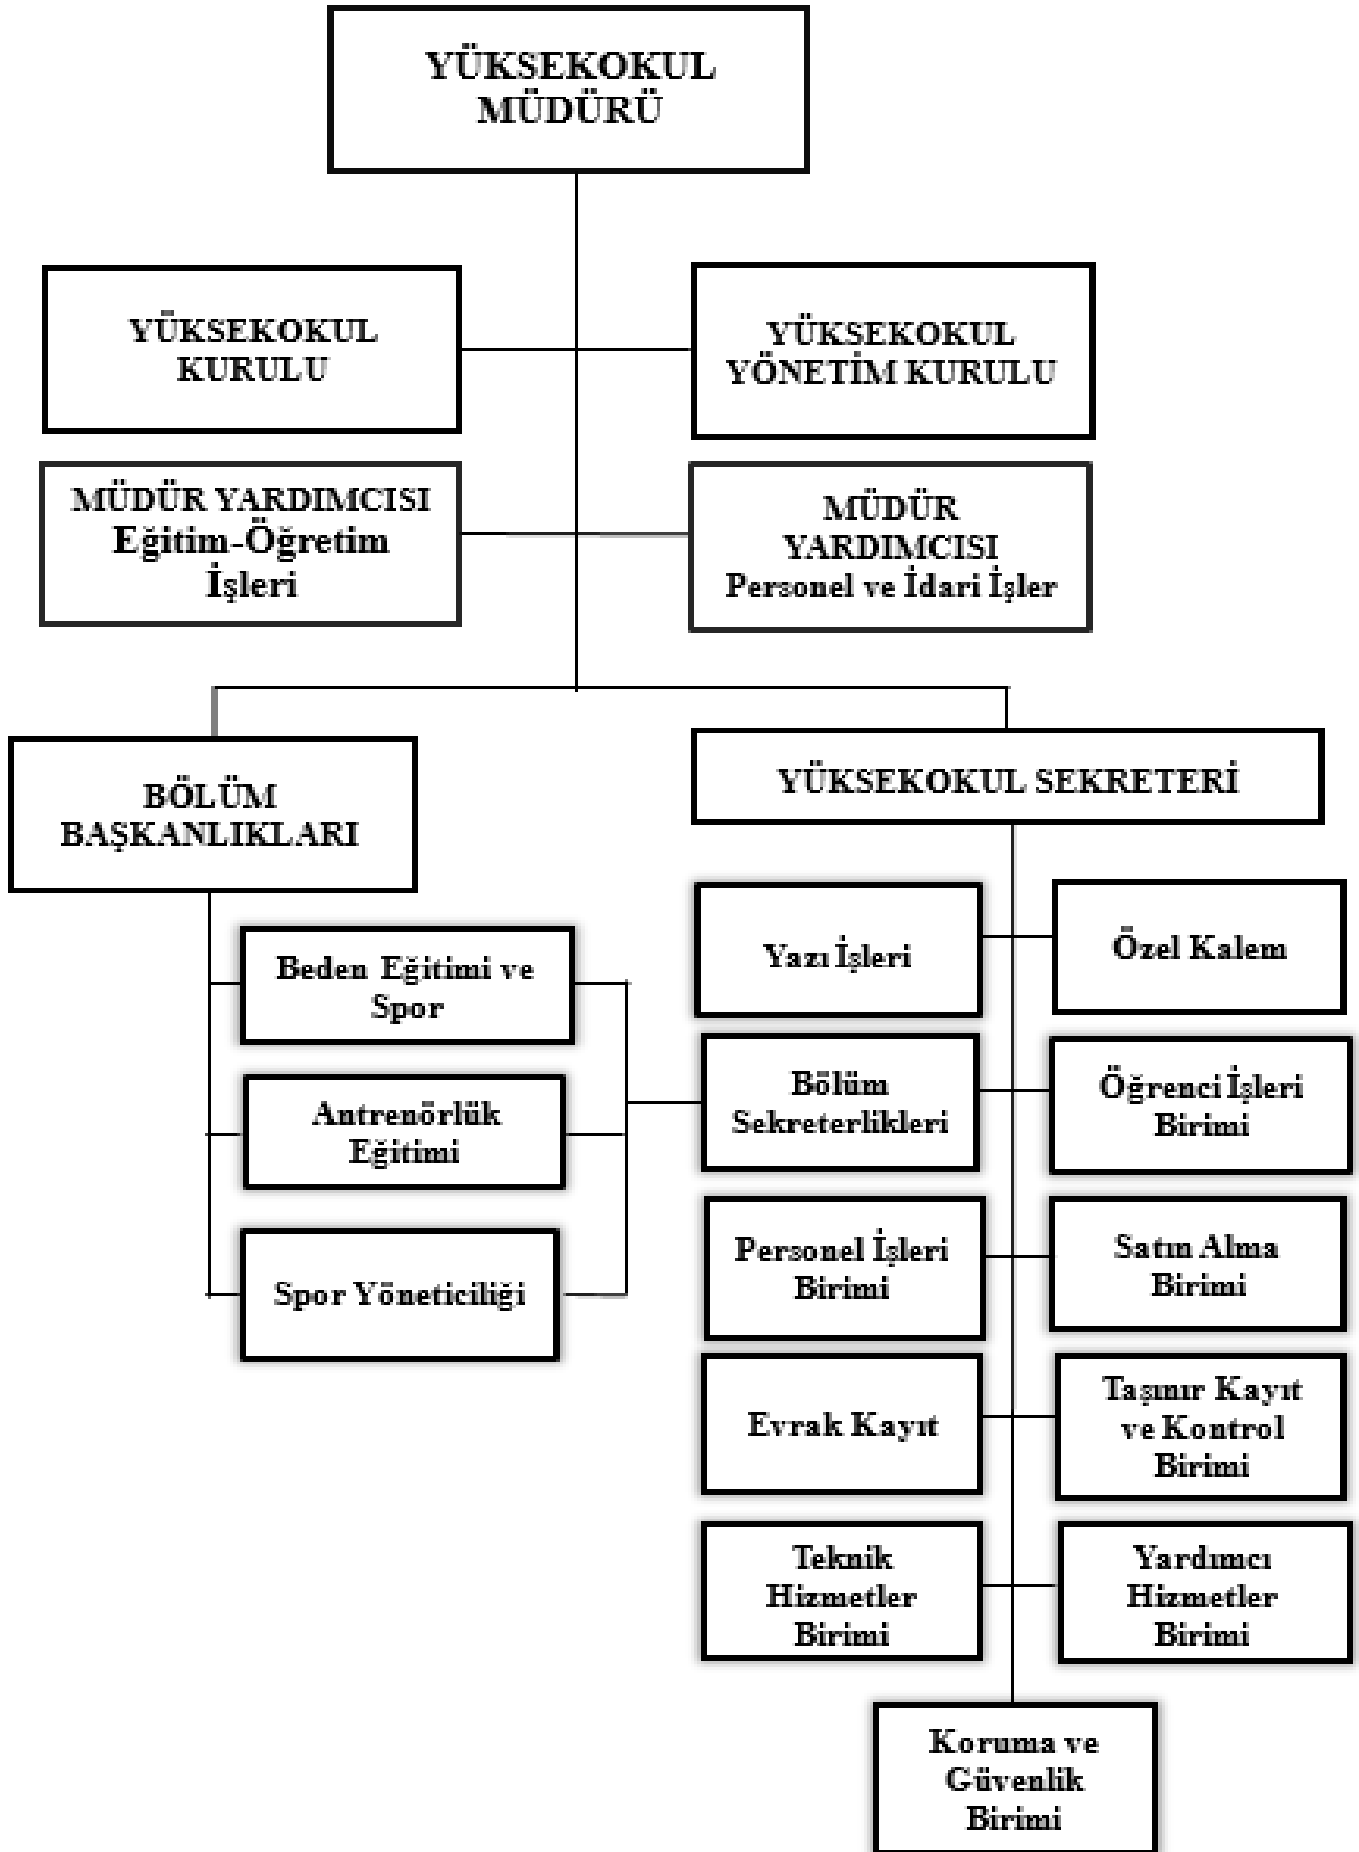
YÜKSEKOKUL MÜDÜRÜ

YÜKSEKOKUL KURULU

YÜKSEKOKUL YÖNETİM KURULU

MÜDÜR YARDIMCISI Eğitim-Öğretim İşleri

MÜDÜR YARDIMCISI Personel ve İdari İşler

BÖLÜM BAŞKANLIKLARI

YÜKSEKOKUL SEKRETERİ

Beden Eğitimi ve Spor

Antrenörlük Eğitimi

Spor Yöneticiliği

Yazı İşleri

Özel Kalem

Bölüm Sekreterlikleri

Öğrenci İşleri Birimi

Personel İşleri Birimi

Satın Alma Birimi

Evrak Kayıt

Taşınır Kayıt ve Kontrol Birimi

Teknik Hizmetler Birimi

Yardımcı Hizmetler Birimi

Koruma ve Güvenlik Birimi